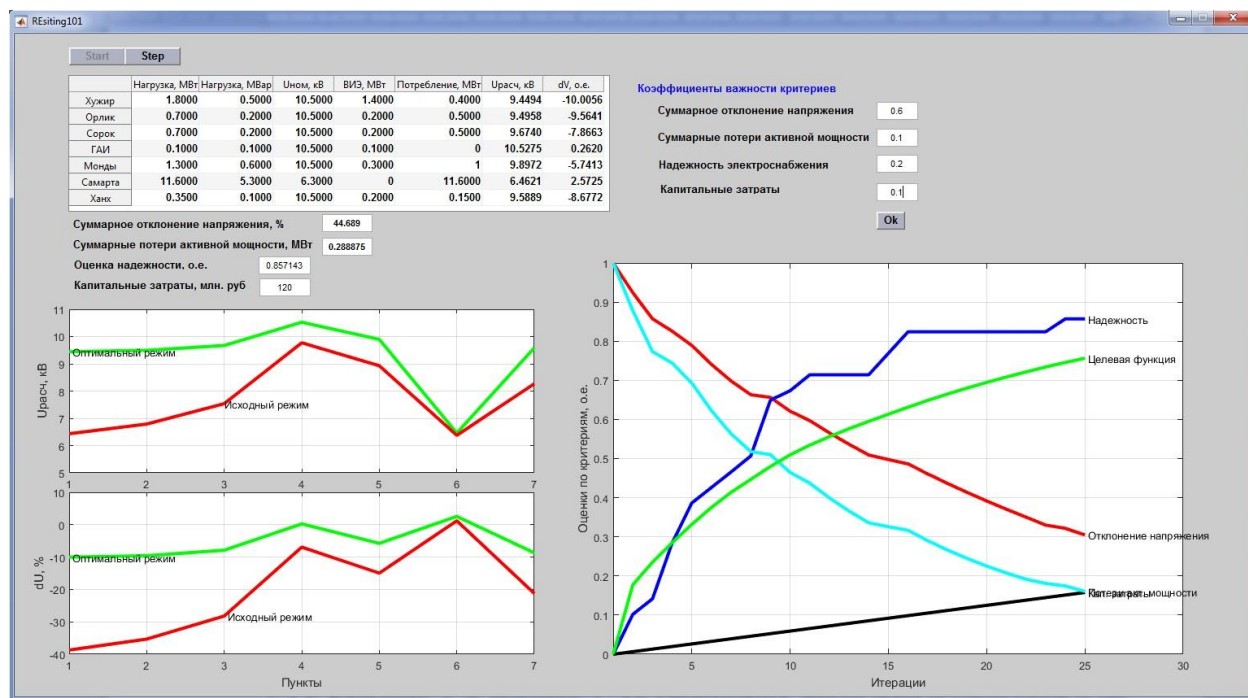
REsiting101

Start Step

| | Нагрузка, МВт | Нагрузка, МВар | Uном, кВ | ВИЭ, МВт | Потребление, МВт | Uрасч, кВ | dV, о.е. |
|---|---|---|---|---|---|---|---|
| Хужир | 1.8000 | 0.5000 | 10.5000 | 1.4000 | 0.4000 | 9.4494 | -10.0056 |
| Орлик | 0.7000 | 0.2000 | 10.5000 | 0.2000 | 0.5000 | 9.4958 | -9.5641 |
| Сорок | 0.7000 | 0.2000 | 10.5000 | 0.2000 | 0.5000 | 9.6740 | -7.8663 |
| ГАИ | 0.1000 | 0.1000 | 10.5000 | 0.1000 | 0 | 10.5275 | 0.2620 |
| Монды | 1.3000 | 0.6000 | 10.5000 | 0.3000 | 1 | 9.8972 | -5.7413 |
| Самарта | 11.6000 | 5.3000 | 6.3000 | 0 | 11.6000 | 6.4621 | 2.5725 |
| Ханх | 0.3500 | 0.1000 | 10.5000 | 0.2000 | 0.1500 | 9.5889 | -8.6772 |

Коэффициенты важности критериев
Суммарное отклонение напряжения 0.6
Суммарные потери активной мощности 0.1
Надежность электроснабжения 0.2
Капитальные затраты 0.1
Ok

Суммарное отклонение напряжения, % 44.689
Суммарные потери активной мощности, МВт 0.288875
Оценка надежности, о.е. 0.857143
Капитальные затраты, млн. руб 120

Uрасч, кВ
11 10 9 8 7 6 5
Оптимальный режим
Исходный режим
1 2 3 4 5 6 7

dU, %
10 0 -10 -20 -30 -40
Оптимальный режим
Исходный режим
1 2 3 4 5 6 7
Пункты

Оценки по критериям, о.е.
1 0.9 0.8 0.7 0.6 0.5 0.4 0.3 0.2 0.1 0
Надежность
Целевая функция
Отклонение напряжения
Потери активной мощности
Кап.затраты
0 5 10 15 20 25 30
Итерации